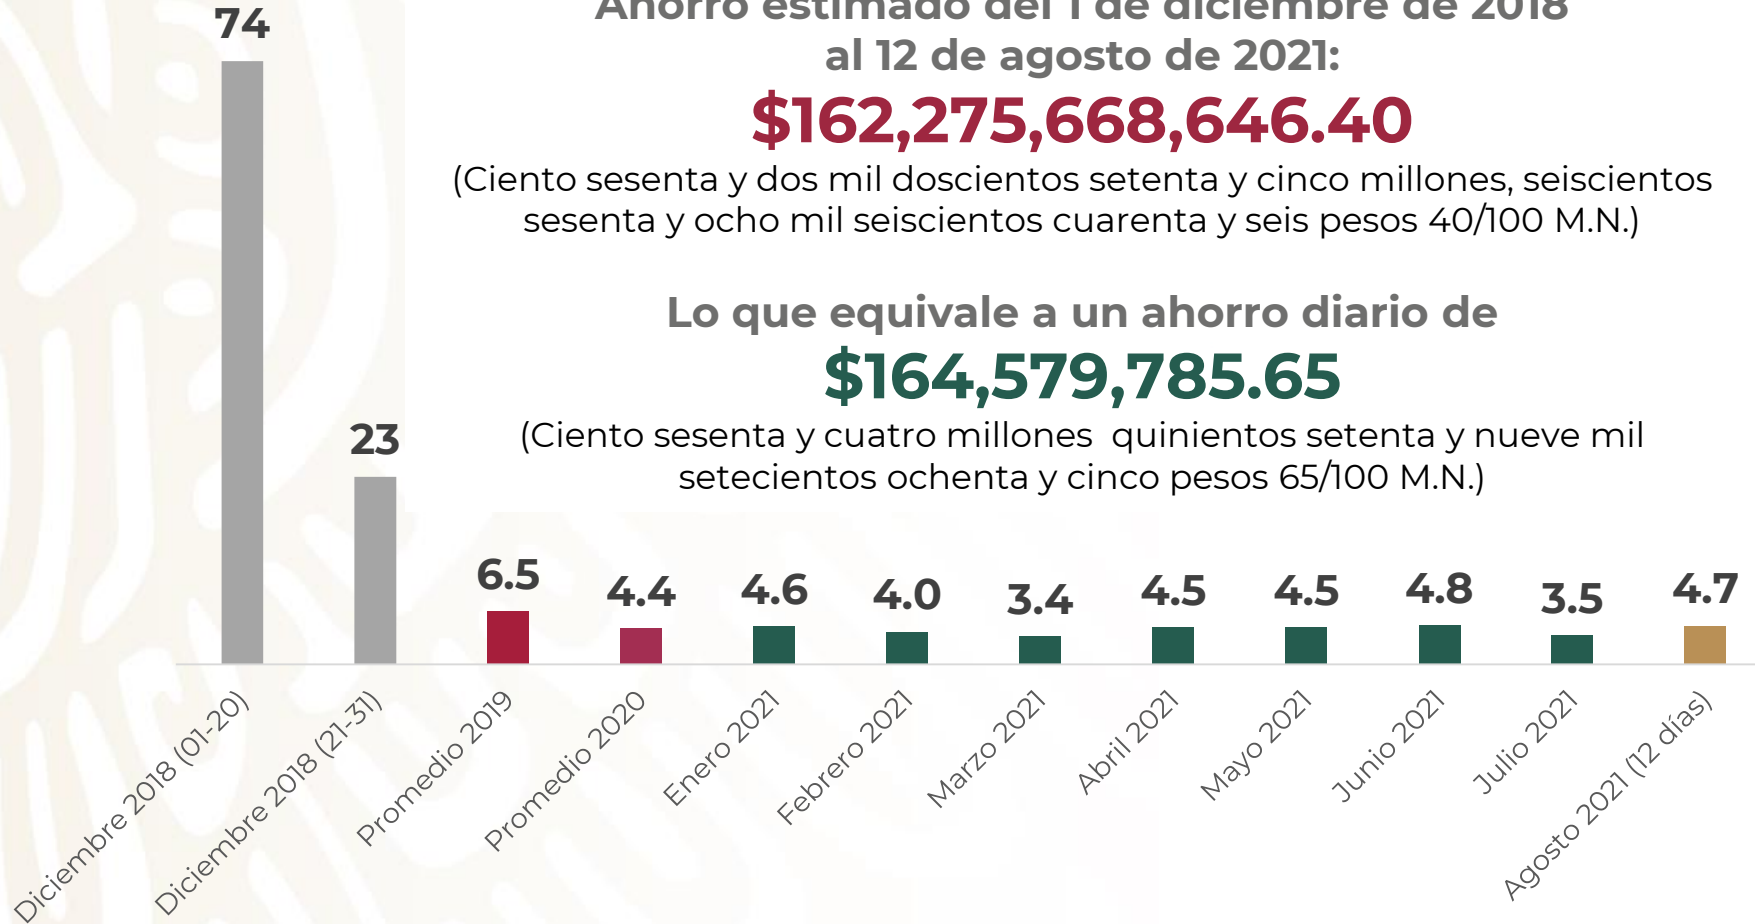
Ahorro estimado del 1 de diciembre de 2018 al 12 de agosto de 2021:

$162,275,668,646.40

(Ciento sesenta y dos mil doscientos setenta y cinco millones, seiscientos sesenta y ocho mil seiscientos cuarenta y seis pesos 40/100 M.N.)

Lo que equivale a un ahorro diario de

$164,579,785.65

(Ciento sesenta y cuatro millones quinientos setenta y nueve mil setecientos ochenta y cinco pesos 65/100 M.N.)

74
23
6.5
4.4
4.6
4.0
3.4
4.5
4.5
4.8
3.5
4.7

Diciembre 2018 (01-20)
Diciembre 2018 (21-31)
Promedio 2019
Promedio 2020
Enero 2021
Febrero 2021
Marzo 2021
Abril 2021
Mayo 2021
Junio 2021
Julio 2021
Agosto 2021 (12 días)